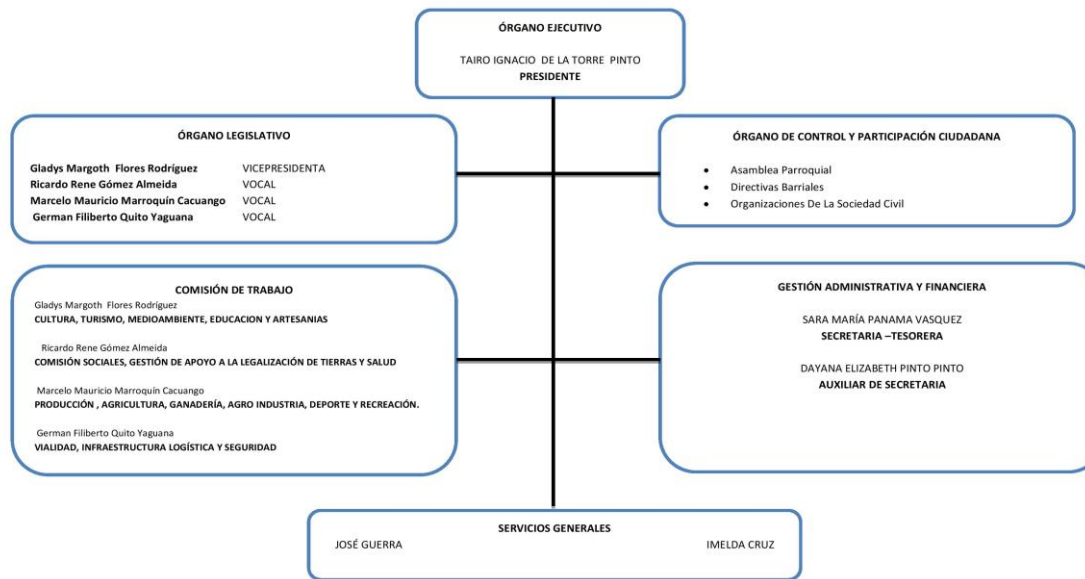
ÓRGANO EJECUTIVO

TAIRO IGNACIO DE LA TORRE PINTO
**PRESIDENTE**

ÓRGANO LEGISLATIVO

| | |
|---|---|
| **Gladys Margoth Flores Rodríguez** | VICEPRESIDENTA |
| **Ricardo Rene Gómez Almeida** | VOCAL |
| **Marcelo Mauricio Marroquín Cacuango** | VOCAL |
| **German Filiberto Quito Yaguana** | VOCAL |

ÓRGANO DE CONTROL Y PARTICIPACIÓN CIUDADANA

- Asamblea Parroquial
- Directivas Barriales
- Organizaciones De La Sociedad Civil

COMISIÓN DE TRABAJO

Gladys Margoth Flores Rodríguez
**CULTURA, TURISMO, MEDIOAMBIENTE, EDUCACION Y ARTESANIAS**

Ricardo Rene Gómez Almeida
**COMISIÓN SOCIALES, GESTIÓN DE APOYO A LA LEGALIZACIÓN DE TIERRAS Y SALUD**

Marcelo Mauricio Marroquín Cacuango
**PRODUCCIÓN , AGRICULTURA, GANADERÍA, AGRO INDUSTRIA, DEPORTE Y RECREACIÓN.**

German Filiberto Quito Yaguana
**VIALIDAD, INFRAESTRUCTURA LOGÍSTICA Y SEGURIDAD**

GESTIÓN ADMINISTRATIVA Y FINANCIERA

SARA MARÍA PANAMA VASQUEZ
**SECRETARIA –TESORERA**

DAYANA ELIZABETH PINTO PINTO
**AUXILIAR DE SECRETARIA**

SERVICIOS GENERALES

JOSÉ GUERRA

IMELDA CRUZ